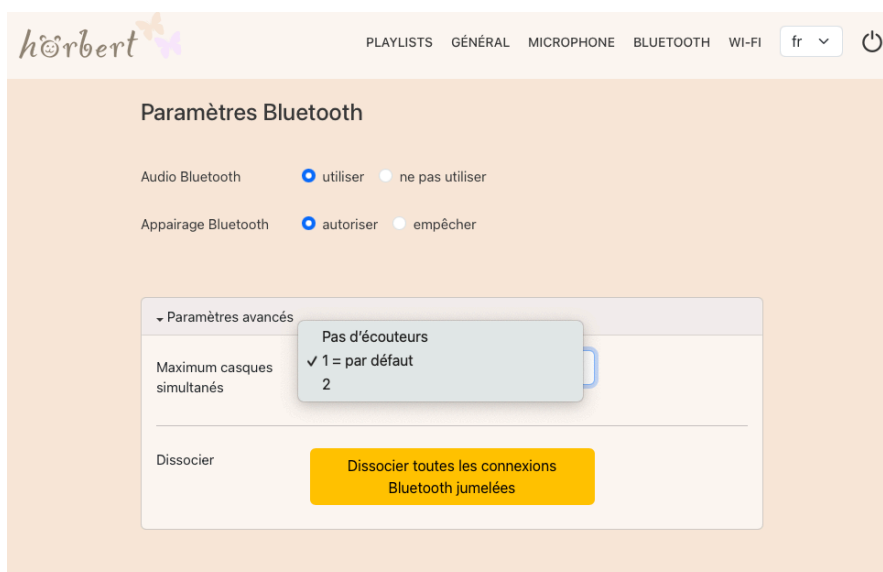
hörbert

PLAYLISTS GÉNÉRAL MICROPHONE BLUETOOTH WI-FI fr

Paramètres Bluetooth

Audio Bluetooth utiliser ne pas utiliser

Appairage Bluetooth autoriser empêcher

Paramètres avancés

Maximum casques simultanés

Pas d'écouteurs
✓ 1 = par défaut
2

Dissocier

Dissocier toutes les connexions Bluetooth jumelées